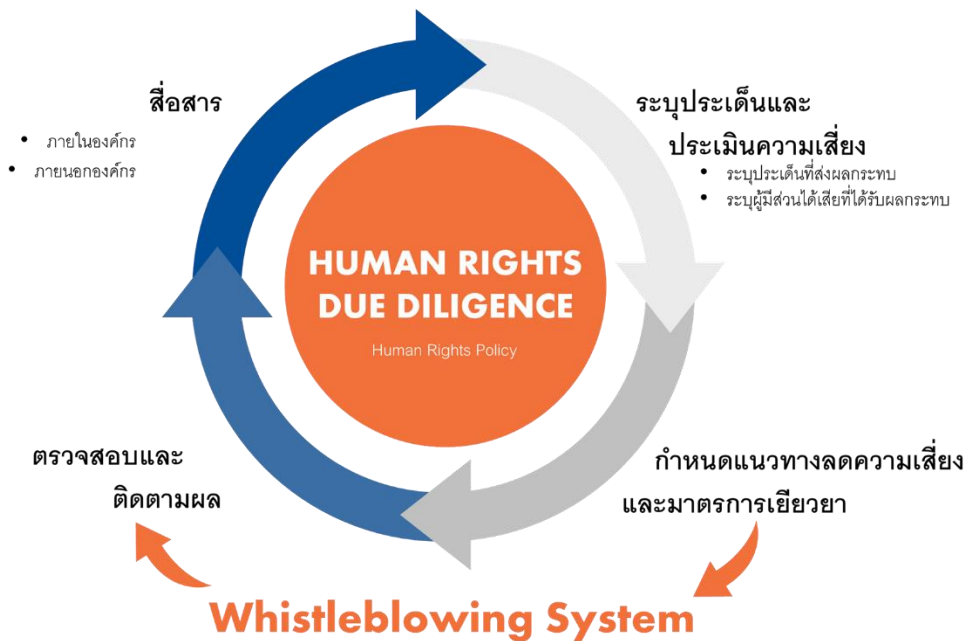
สื่อสาร

- ภายในองค์กร
- ภายนอกองค์กร

ระบุประเด็นและ
ประเมินความเสี่ยง

- ระบุประเด็นที่ส่งผลกระทบ
- ระบุผู้มีส่วนได้เสียที่ได้รับผลกระทบ

HUMAN RIGHTS
DUE DILIGENCE

Human Rights Policy

ตรวจสอบและ
ติดตามผล

กำหนดแนวทางลดความเสี่ยง
และมาตรการเยียวยา

Whistleblowing System